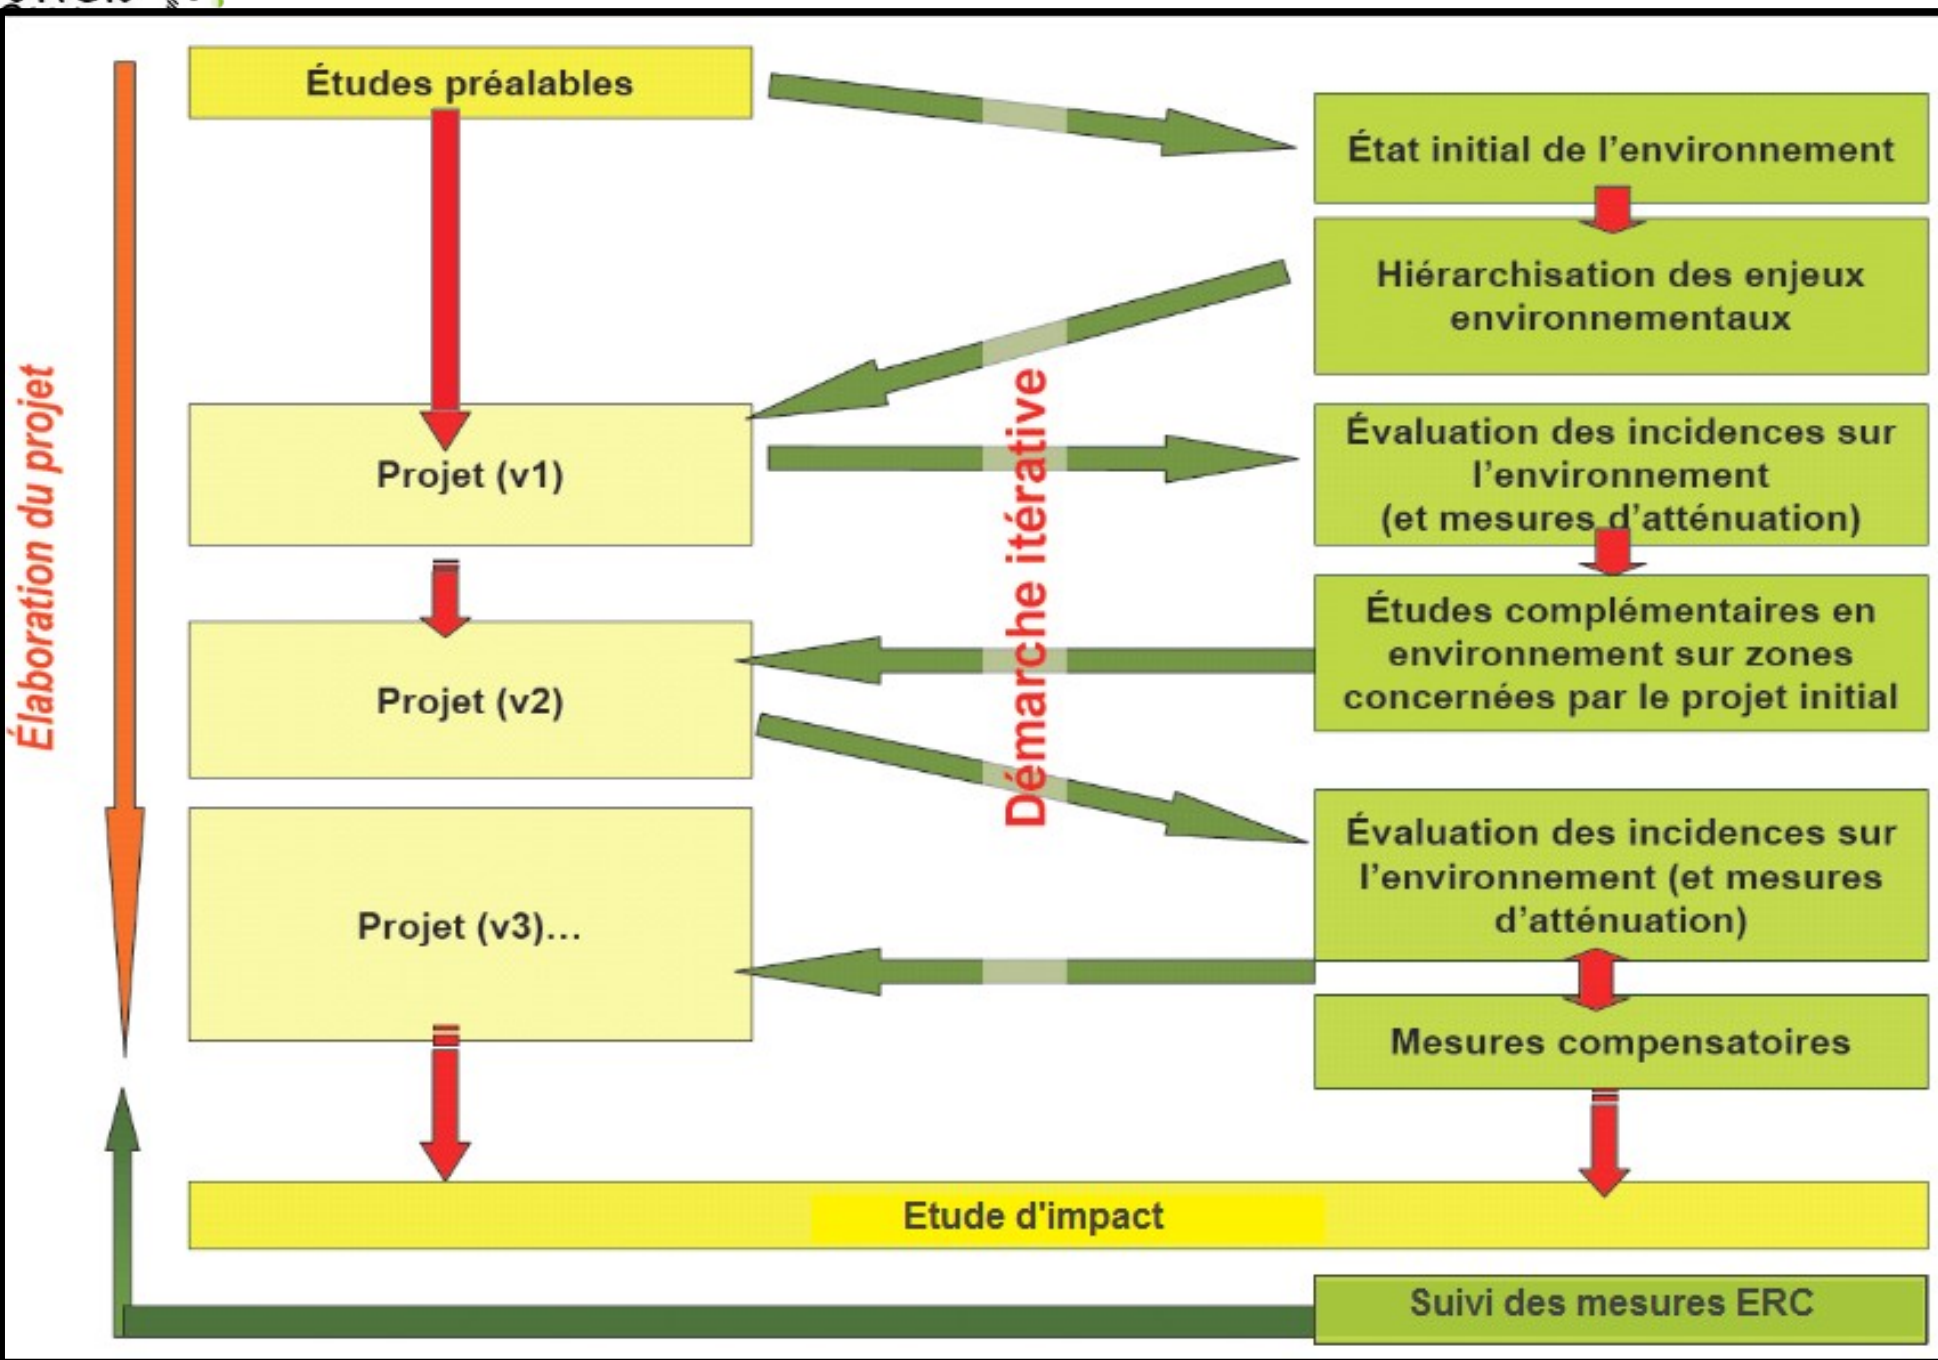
Élaboration du projet

Études préalables

État initial de l'environnement

Hiérarchisation des enjeux environnementaux

Projet (v1)

Évaluation des incidences sur l'environnement (et mesures d'atténuation)

Démarche itérative

Projet (v2)

Études complémentaires en environnement sur zones concernées par le projet initial

Évaluation des incidences sur l'environnement (et mesures d'atténuation)

Projet (v3)...

Mesures compensatoires

Etude d'impact

Suivi des mesures ERC